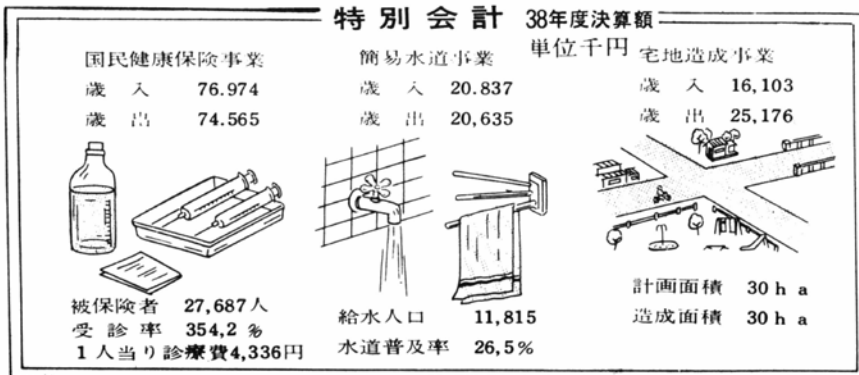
特別会計 38年度決算額

単位千円

国民健康保険事業
歳入 76.974
歳出 74.565

被保険者 27,687人
受診率 354,2 %
1人当り診療費4,336円

簡易水道事業
歳入 20.837
歳出 20,635

給水人口 11,815
水道普及率 26,5%

宅地造成事業
歳入 16,103
歳出 25,176

計画面積 30 h a
造成面積 30 h a